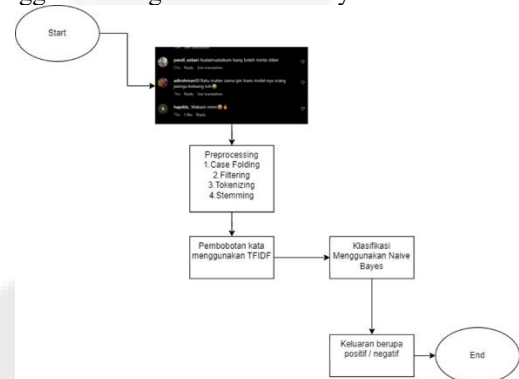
Start

pandi_sobari Assalamualaikum bang boleh minta stiker
21w Reply See translation

adindrisman93 Bahu mahar sama ipin kaos model nya orang pemuja kekuang hati😂
21w Reply See translation

hapdilic_ Makasi mom😂🙏
21w 1 like Reply

Preprocessing
1.Case Folding
2.Filtering
3.Tokenizing
4.Stemming

Pembobotan kata menggunakan TFIDF

Klasifikasi Menggunakan Naive Bayes

Keluaran berupa positif / negatif

End